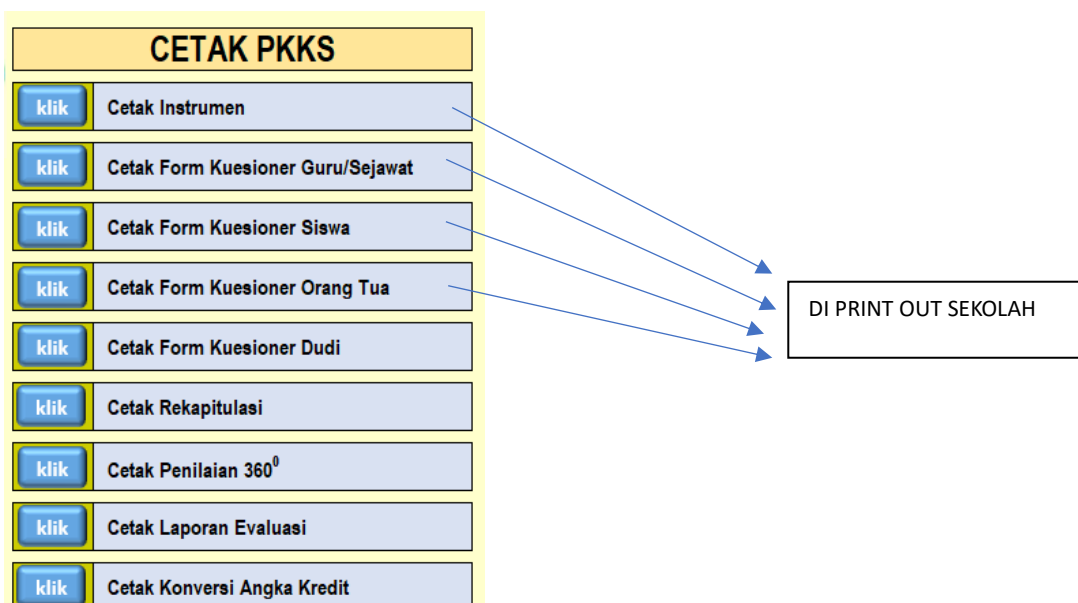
CETAK PKKS

klik Cetak Instrumen

klik Cetak Form Kuesioner Guru/Sejawat

klik Cetak Form Kuesioner Siswa

klik Cetak Form Kuesioner Orang Tua

klik Cetak Form Kuesioner Dudi

klik Cetak Rekapitulasi

klik Cetak Penilaian $360^0$

klik Cetak Laporan Evaluasi

klik Cetak Konversi Angka Kredit

DI PRINT OUT SEKOLAH